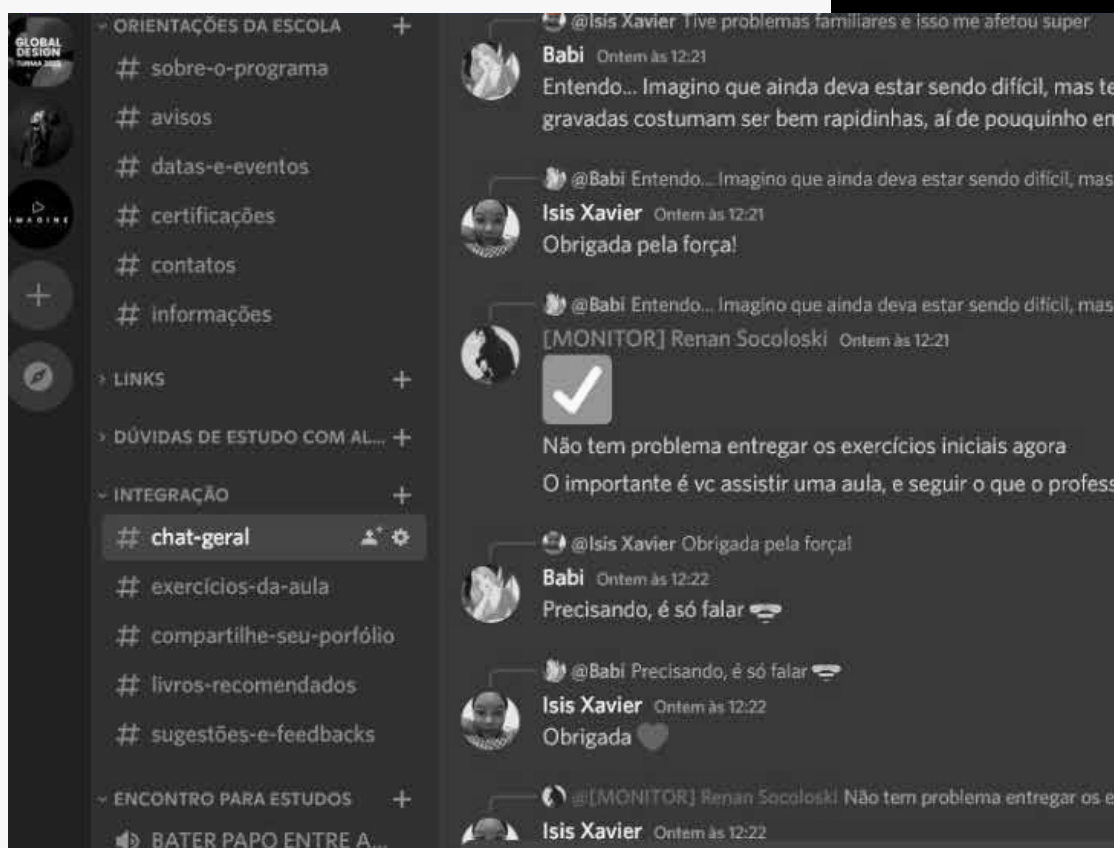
GLOBAL DESIGN

IMAGINE

ORIENTAÇÕES DA ESCOLA +
# sobre-o-programa
# avisos
# datas-e-eventos
# certificações
# contatos
# informações
LINKS +
DÚVIDAS DE ESTUDO COM AL... +
INTEGRAÇÃO +
# chat-geral
# exercícios-da-aula
# compartilhe-seu-porfólio
# livros-recomendados
# sugestões-e-feedbacks
ENCONTRO PARA ESTUDOS +
BATER PAPO ENTRE A...

@Isis Xavier Tive problemas familiares e isso me afetou super
Babi Ontem às 12:21
Entendo... Imagino que ainda deva estar sendo difícil, mas te
gravadas costumam ser bem rapidinhas, aí de pouquinho em

@Babi Entendo... Imagino que ainda deva estar sendo difícil, mas
Isis Xavier Ontem às 12:21
Obrigada pela força!

@Babi Entendo... Imagino que ainda deva estar sendo difícil, mas
[MONITOR] Renan Socoloski Ontem às 12:21
Não tem problema entregar os exercícios iniciais agora
O importante é vc assistir uma aula, e seguir o que o profess

@Isis Xavier Obrigada pela força!
Babi Ontem às 12:22
Precisando, é só falar

@Babi Precisando, é só falar
Isis Xavier Ontem às 12:22
Obrigada

@[MONITOR] Renan Socoloski Não tem problema entregar os e
Isis Xavier Ontem às 12:22